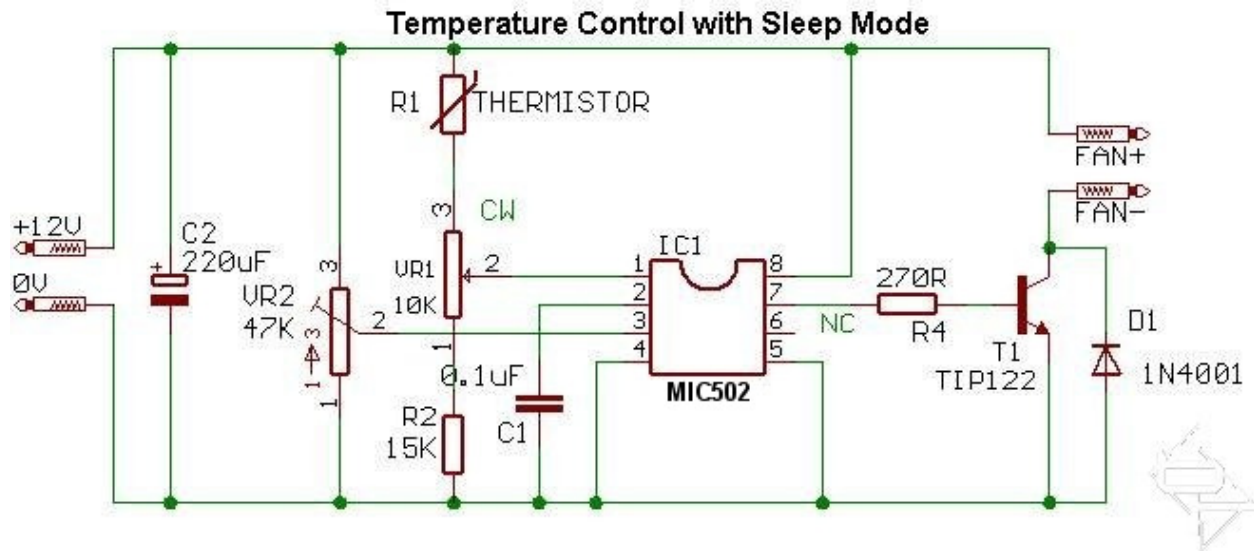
Temperature Control with Sleep Mode

R1 THERMISTOR

FAN+

FAN-

+12V

0V

C2
220uF

VR2
47K

3

2

1

1→3

3 CW

VR1
10K

2

1

0.1uF

C1

R2
15K

IC1

1
2
3
4

8
7
6
5

MIC502

NC

270R

R4

T1
TIP122

D1
1N4001